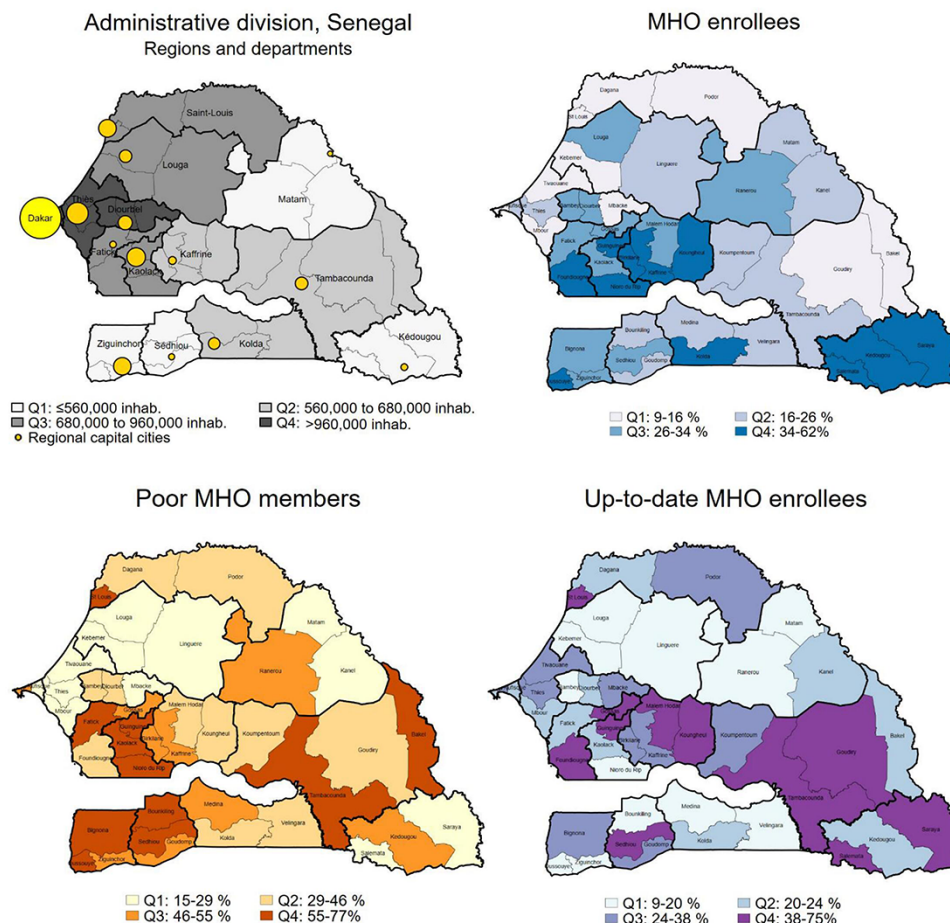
Administrative division, Senegal
Regions and departments

Saint-Louis
Louga
Matam
Dakar
Thiès
Diourbel
Fatick
Kaolack
Kaffrine
Tambacounda
Ziguinchor
Sédhiou
Kolda
Kédougou

Q1: ≤560,000 inhab.
Q2: 560,000 to 680,000 inhab.
Q3: 680,000 to 960,000 inhab.
Q4: >960,000 inhab.
Regional capital cities

MHO enrollees

Dagana
Podor
St Louis
Louga
Matam
Linguere
Kebemer
Ranerou
Kanel
Tivaouane
Mbacke
Thies
Malem Hodar
Koungheul
Koumpentoum
Fatick
Kaolack
Kaffrine
Foundiougne
Nioro du Rip
Goudiry
Bakel
Tambacounda
Bounkiling
Medina
Velingara
Bignona
Sedhiou
Goudomp
Kolda
Kedougou
Saraya
Salemata
Ziguinchor

Q1: 9-16 %
Q2: 16-26 %
Q3: 26-34 %
Q4: 34-62%

Poor MHO members

Dagana
Podor
St Louis
Louga
Matam
Linguere
Kebemer
Ranerou
Kanel
Tivaouane
Mbacke
Thies
Diourbel
Mbour
Malem Hodar
Koungheul
Koumpentoum
Fatick
Kaolack
Kaffrine
Foundiougne
Nioro du Rip
Goudiry
Bakel
Tambacounda
Bounkiling
Medina
Velingara
Bignona
Sedhiou
Goudomp
Kolda
Kedougou
Saraya
Salemata
Ziguinchor

Q1: 15-29 %
Q2: 29-46 %
Q3: 46-55 %
Q4: 55-77%

Up-to-date MHO enrollees

Dagana
Podor
St Louis
Louga
Matam
Linguere
Kebemer
Ranerou
Kanel
Tivaouane
Mbacke
Thies
Diourbel
Malem Hodar
Koungheul
Koumpentoum
Fatick
Kaolack
Kaffrine
Foundiougne
Nioro du Rip
Goudiry
Bakel
Tambacounda
Bounkiling
Medina
Velingara
Bignona
Sedhiou
Goudomp
Kolda
Kedougou
Saraya
Salemata
Ziguinchor

Q1: 9-20 %
Q2: 20-24 %
Q3: 24-38 %
Q4: 38-75%